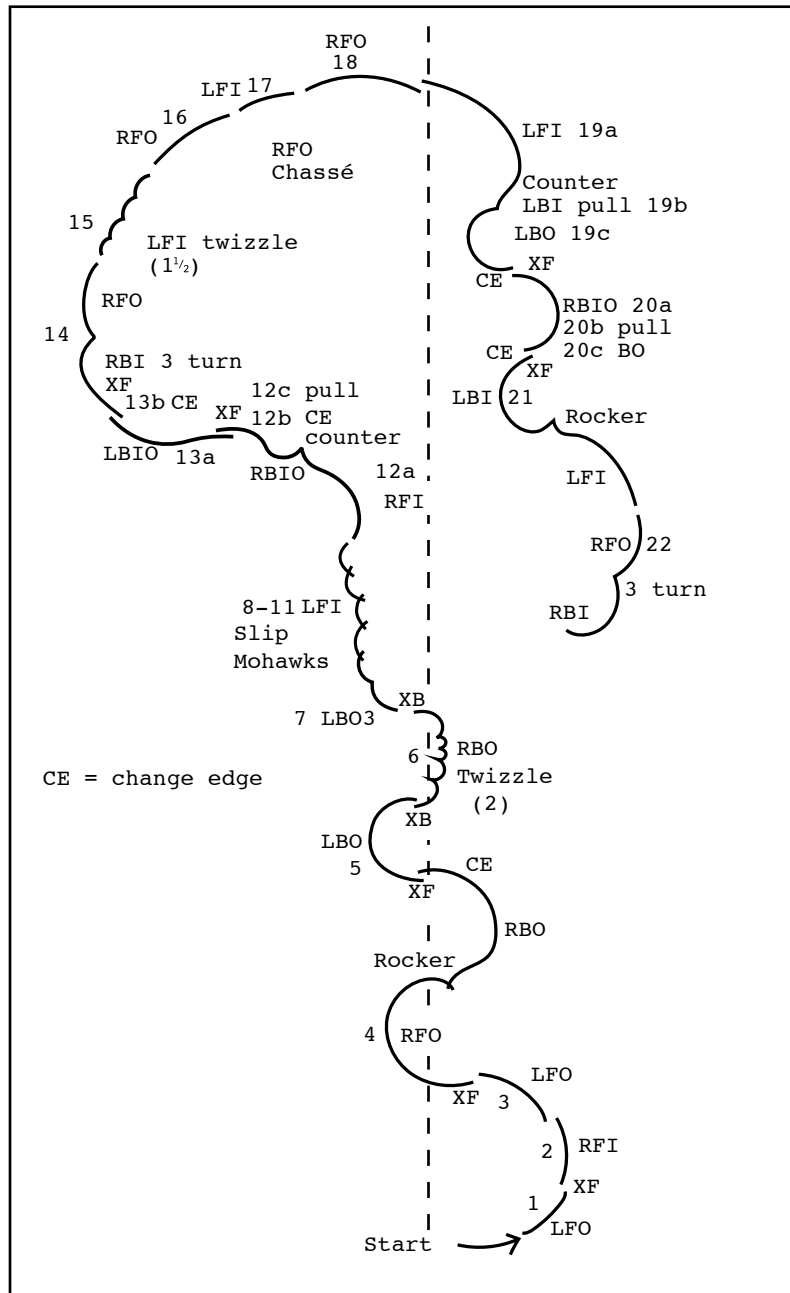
RFO
18
LFI 17
16
RFO
RFO
Chassé
LFI 19a
Counter
LBI pull 19b
LBO 19c
15
LFI twizzle
($1\frac{1}{2}$)
XF
CE
RFO
RBIO 20a
20b pull
20c BO
14
RBI 3 turn
XF
CE
XF
13b CE
XF
12c pull
12b CE
counter
LBI 21
Rocker
LBIO
13a
RBIO
12a
RFI
LFI
RFO 22
3 turn
RBI
8-11 LFI
Slip
Mohawks
XB
7 LBO3
6
RBO
Twizzle
(2)
CE = change edge
XB
LBO
5
XF
CE
RBO
Rocker
4
RFO
LFO
XF
3
2
RFI
XF
1
LFO
Start